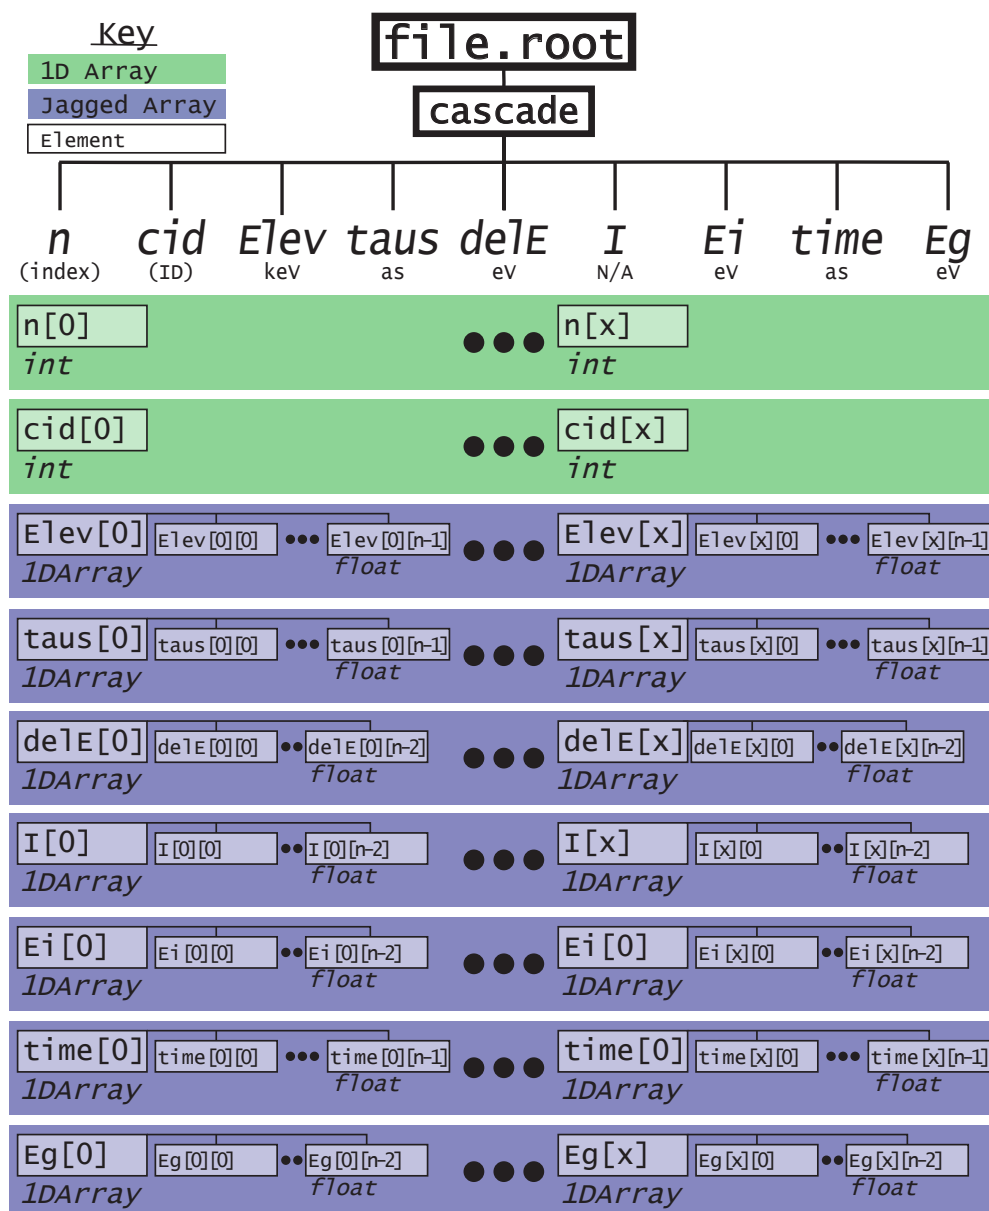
Key
1D Array
Jagged Array
Element

file.root
cascade

n
(index)
cid
(ID)
Elev
keV
taus
as
delE
eV
I
N/A
Ei
eV
time
as
Eg
eV

n[0]
int
n[x]
int

cid[0]
int
cid[x]
int

Elev[0] Elev[0][0] Elev[0][n-1]
1DArray float
Elev[x] Elev[x][0] Elev[x][n-1]
1DArray float

taus[0] taus[0][0] taus[0][n-1]
1DArray float
taus[x] taus[x][0] taus[x][n-1]
1DArray float

delE[0] delE[0][0] delE[0][n-2]
1DArray float
delE[x] delE[x][0] delE[x][n-2]
1DArray float

I[0] I[0][0] I[0][n-2]
1DArray float
I[x] I[x][0] I[x][n-2]
1DArray float

Ei[0] Ei[0][0] Ei[0][n-2]
1DArray float
Ei[0] Ei[x][0] Ei[x][n-2]
1DArray float

time[0] time[0][0] time[0][n-1]
1DArray float
time[0] time[x][0] time[x][n-1]
1DArray float

Eg[0] Eg[0][0] Eg[0][n-2]
1DArray float
Eg[x] Eg[x][0] Eg[x][n-2]
1DArray float